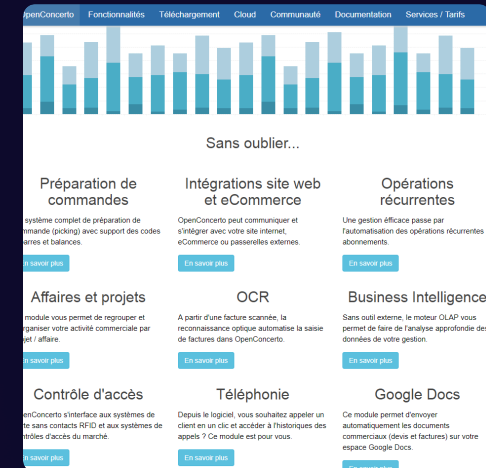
OpenConcerto Fonctionnalités Téléchargement Cloud Communauté Documentation Services / Tarifs

Sans oublier...

Préparation de commandes

système complet de préparation de mmande (picking) avec support des codes rres et balances.

En savoir plus

Intégrations site web et eCommerce

OpenConcerto peut communiquer et s'intégrer avec votre site internet, eCommerce ou passerelles externes.

En savoir plus

Opérations récurrentes

Une gestion éfficace passe par l'automatisation des opérations récurrentes abonnements.

En savoir plus

Affaires et projets

module vous permet de regrouper et rganiser votre activité commerciale par jet / affaire.

En savoir plus

OCR

A partir d'une facture scannée, la reconnaissance optique automatise la saisie de factures dans OpenConcerto.

En savoir plus

Business Intelligence

Sans outil externe, le moteur OLAP vous permet de faire de l'analyse approfondie des données de votre gestion.

En savoir plus

Contrôle d'accès

enConcerto s'interface aux systèmes de te sans contacts RFID et aux systèmes de ntrôles d'accès du marché.

En savoir plus

Téléphonie

Depuis le logiciel, vous souhaitez appeler un client en un clic et accéder à l'historiques des appels ? Ce module est pour vous.

En savoir plus

Google Docs

Ce module permet d'envoyer automatiquement les documents commerciaux (devis et factures) sur votre espace Google Docs.

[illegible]